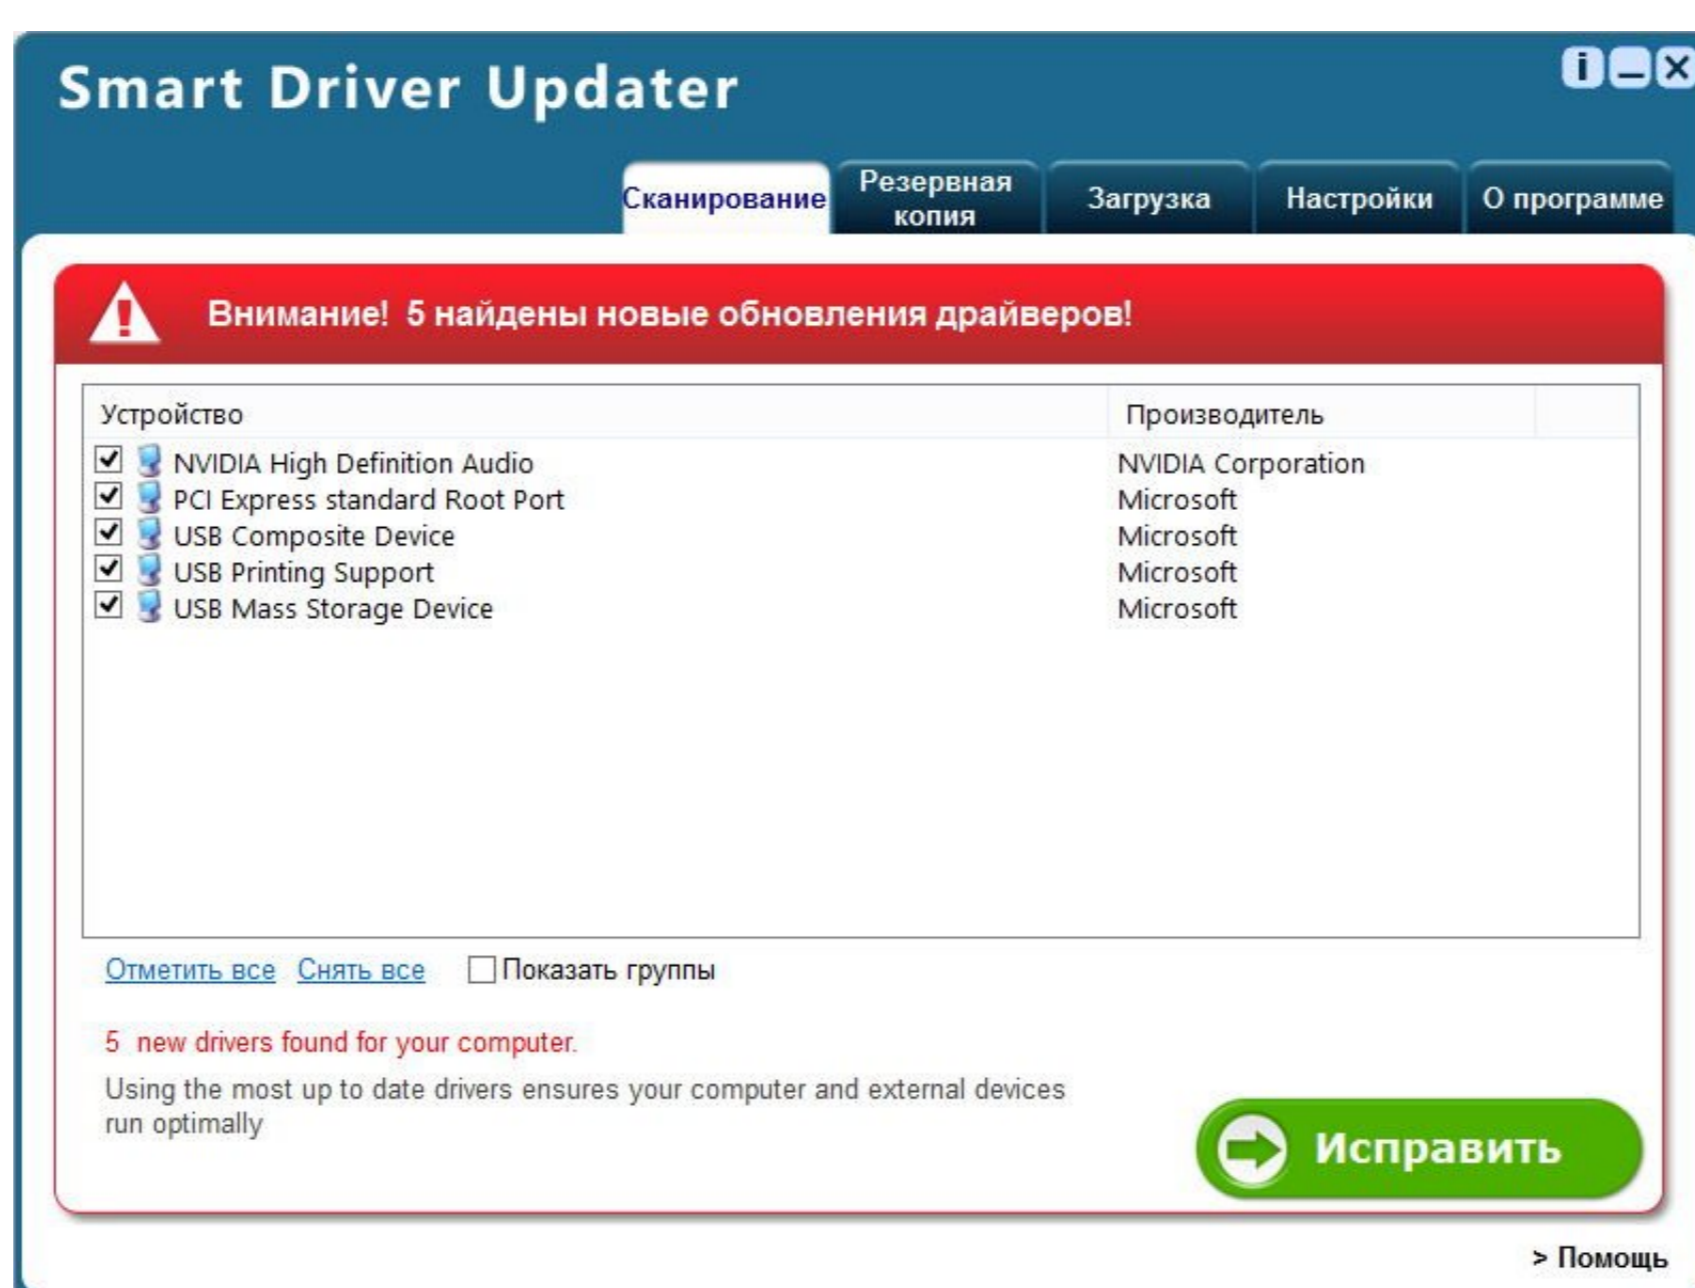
Smart Driver Updater

i _ X

Сканирование | Резервная копия | Загрузка | Настройки | О программе

Внимание! 5 найдены новые обновления драйверов!

| Устройство | Производитель |
|---|---|
| NVIDIA High Definition Audio | NVIDIA Corporation |
| PCI Express standard Root Port | Microsoft |
| USB Composite Device | Microsoft |
| USB Printing Support | Microsoft |
| USB Mass Storage Device | Microsoft |

Отметить все Снять все Показать группы

5 new drivers found for your computer.

Using the most up to date drivers ensures your computer and external devices run optimally

Исправить

> Помощь